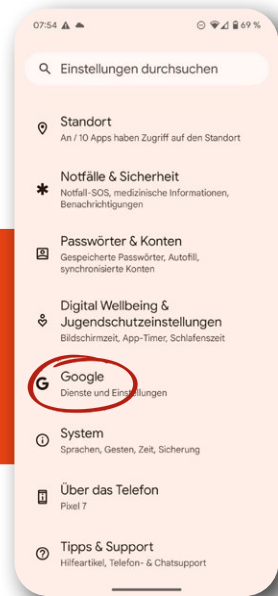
07:54 69 %

Einstellungen durchsuchen

Standort
An / 10 Apps haben Zugriff auf den Standort

Notfälle & Sicherheit
Notfall-SOS, medizinische Informationen, Benachrichtigungen

Passwörter & Konten
Gespeicherte Passwörter, Autofill, synchronisierte Konten

Digital Wellbeing & Jugendschutzeinstellungen
Bildschirmzeit, App-Timer, Schlafenszeit

Google
Dienste und Einstellungen

System
Sprachen, Gesten, Zeit, Sicherung

Über das Telefon
Pixel 7

Tipps & Support
Hilfeartikel, Telefon- & Chatsupport